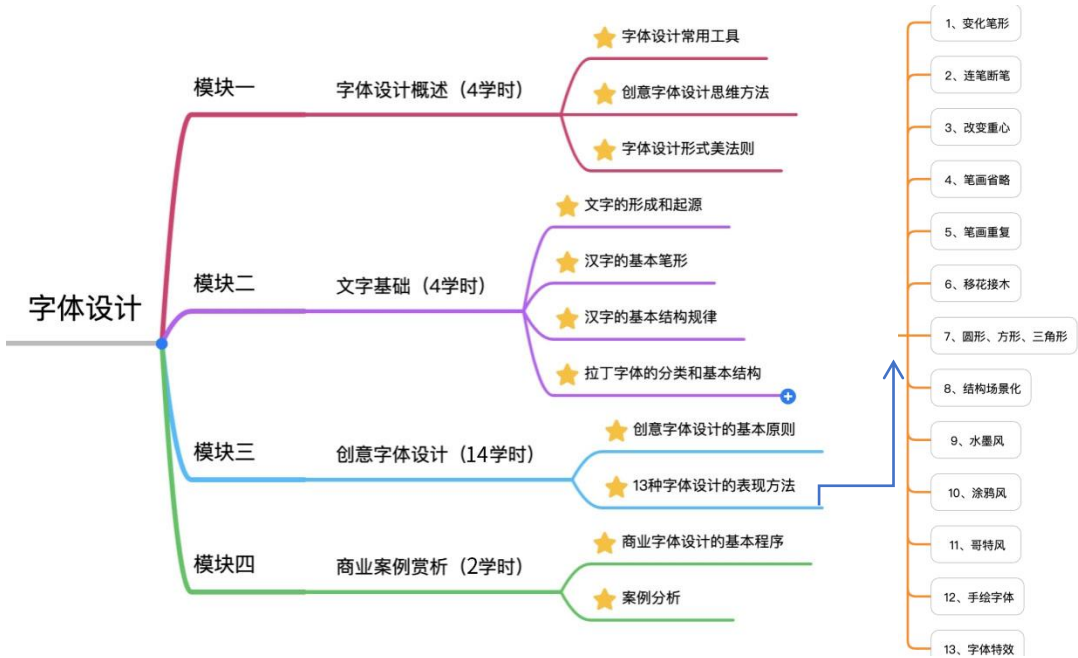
字体设计

模块一
字体设计概述（4学时）
字体设计常用工具
创意字体设计思维方法
字体设计形式美法则

模块二
文字基础（4学时）
文字的形成和起源
汉字的基本笔形
汉字的基本结构规律
拉丁字体的分类和基本结构

模块三
创意字体设计（14学时）
创意字体设计的基本原则
13种字体设计的表现方法

模块四
商业案例赏析（2学时）
商业字体设计的基本程序
案例分析

1、变化笔形
2、连笔断笔
3、改变重心
4、笔画省略
5、笔画重复
6、移花接木
7、圆形、方形、三角形
8、结构场景化
9、水墨风
10、涂鸦风
11、哥特风
12、手绘字体
13、字体特效